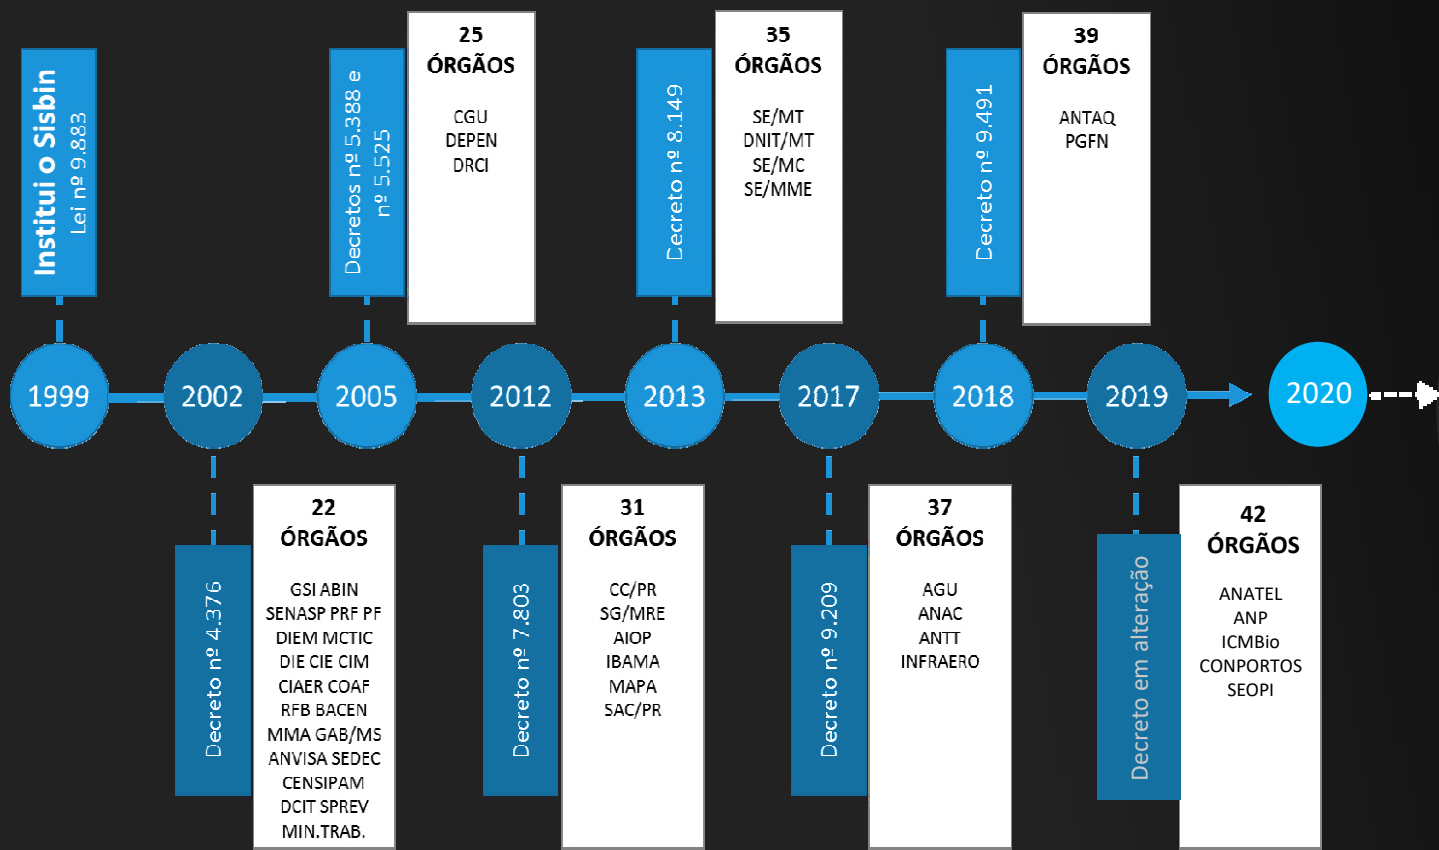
Institui o Sisbin
Lei nº 9.883

Decretos nº 5.388 e nº 5.525

25
ÓRGÃOS
CGU
DEPEN
DRCI

Decreto nº 8.149

35
ÓRGÃOS
SE/MT
DNIT/MT
SE/MC
SE/MME

Decreto nº 9.491

39
ÓRGÃOS
ANTAQ
PGFN

1999
2002
2005
2012
2013
2017
2018
2019
2020

Decreto nº 4.376

22
ÓRGÃOS
GSI ABIN
SENASP PRF PF
DIEM MCTIC
DIE CIE CIM
CIAER COAF
RFB BACEN
MMA GAB/MS
ANVISA SEDEC
CENSIPAM
DCIT SPREV
MIN.TRAB.

Decreto nº 7.803

31
ÓRGÃOS
CC/PR
SG/MRE
AIOP
IBAMA
MAPA
SAC/PR

Decreto nº 9.209

37
ÓRGÃOS
AGU
ANAC
ANTT
INFRAERO

Decreto em alteração

42
ÓRGÃOS
ANATEL
ANP
ICMBio
CONPORTOS
SEOPI